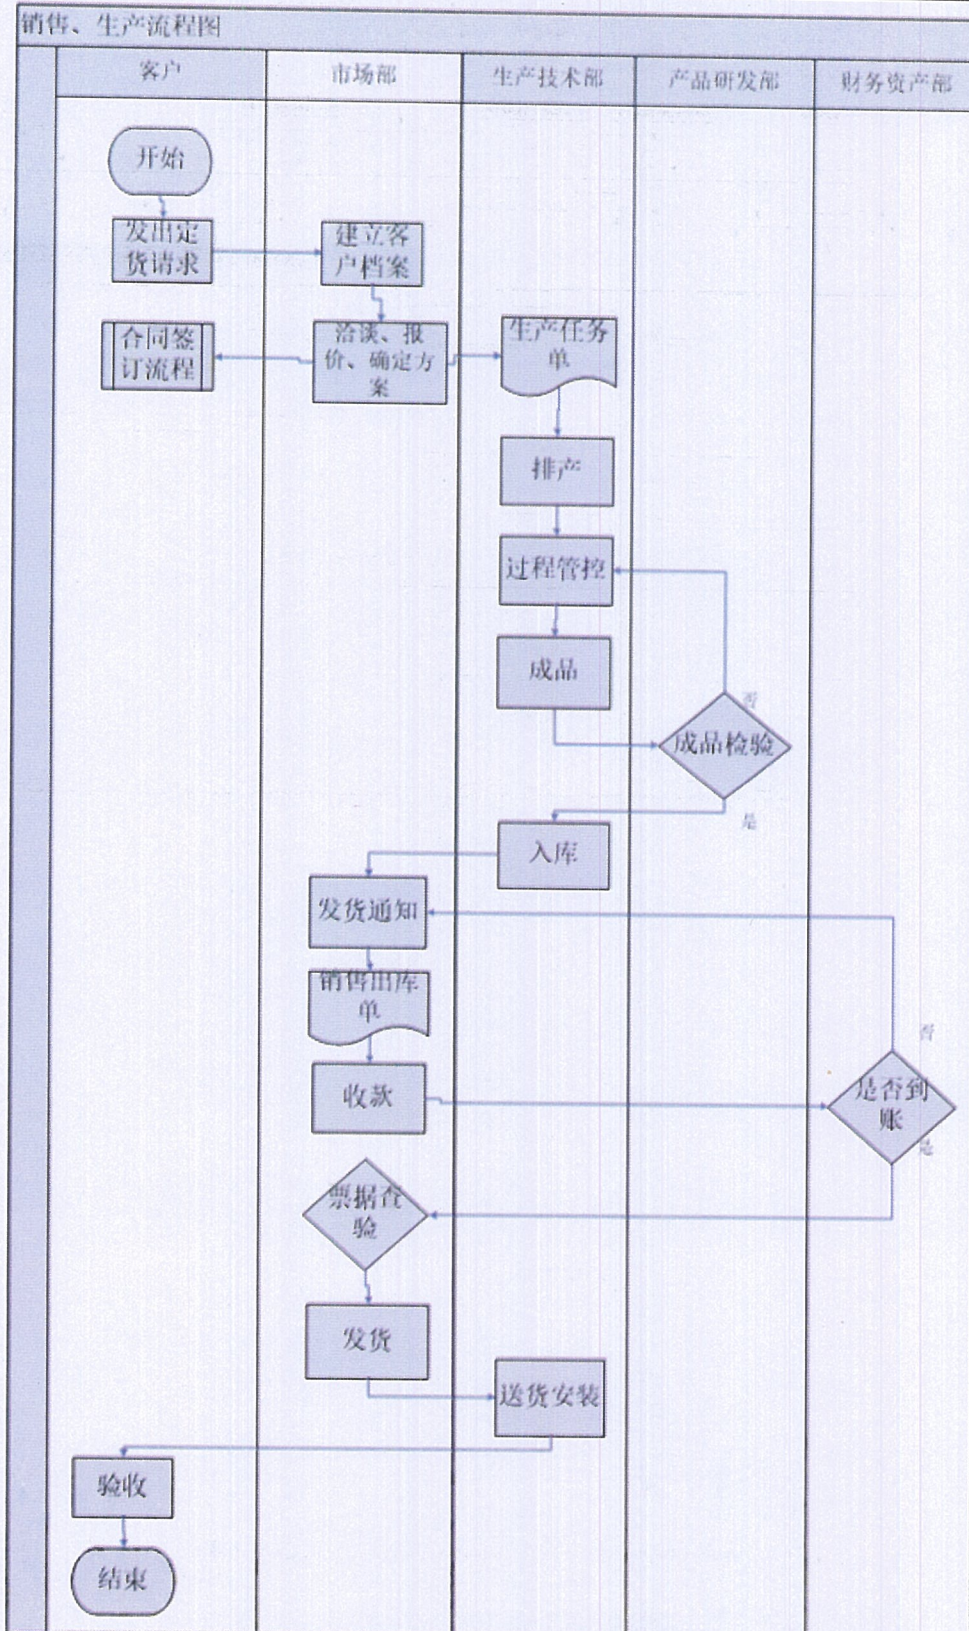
销售、生产流程图

客户

市场部

生产技术部

产品研发部

财务资产部

开始

发出定货请求

建立客户档案

合同签订流程

洽谈、报价、确定方案

生产任务单

排产

过程管控

成品

否

成品检验

是

入库

发货通知

销售出库单

否

收款

是否到账

是

票据查验

发货

送货安装

验收

结束